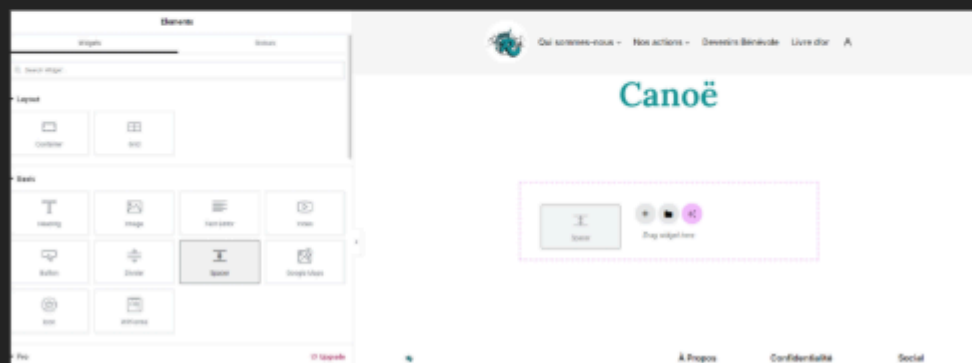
Elements

Widgets

Globals

Search Widget

Layout

Container

Grid

Basic

Heading

Image

Text Editor

Video

Button

Divider

Spacer

Google Maps

Icon

WPForms

Pro

Upgrade

Qui sommes-nous

Nos actions

Devenir Bénévole

Livre d'or

Canoë

Spacer

Drag widget here

À Propos

Confidentialité

Social